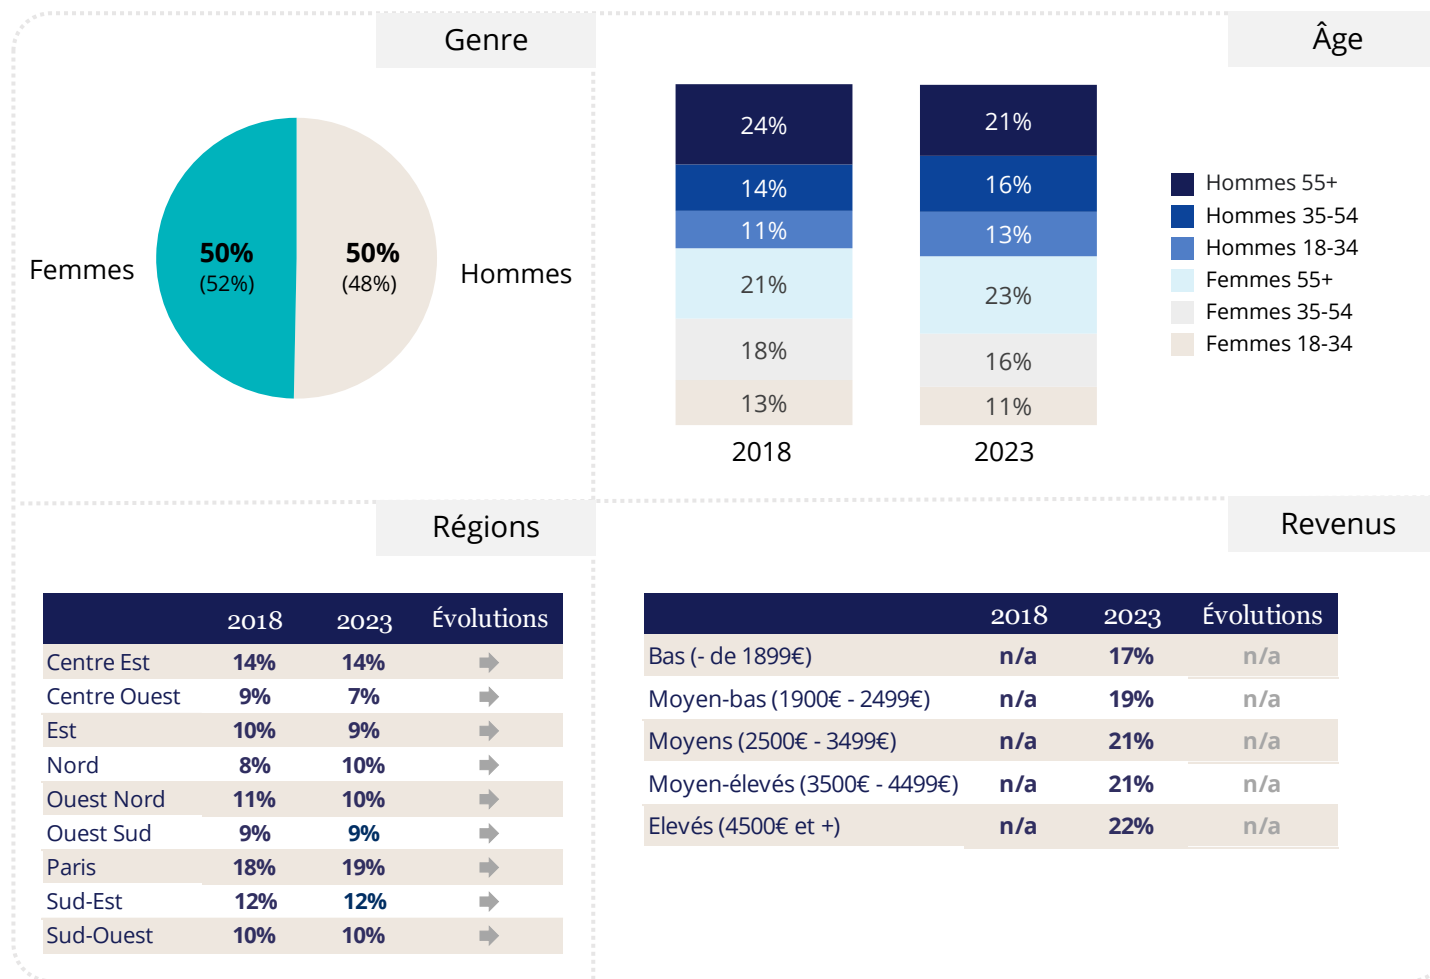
Genre

Femmes

50%
(52%)

50%
(48%)

Hommes

Âge

| | 2018 | 2023 |
|---|---|---|
| Hommes 55+ | 24% | 21% |
| Hommes 35-54 | 14% | 16% |
| Hommes 18-34 | 11% | 13% |
| Femmes 55+ | 21% | 23% |
| Femmes 35-54 | 18% | 16% |
| Femmes 18-34 | 13% | 11% |

Hommes 55+
Hommes 35-54
Hommes 18-34
Femmes 55+
Femmes 35-54
Femmes 18-34

Régions

| | 2018 | 2023 | Évolutions |
|---|---|---|---|
| Centre Est | 14% | 14% | |
| Centre Ouest | 9% | 7% | |
| Est | 10% | 9% | |
| Nord | 8% | 10% | |
| Ouest Nord | 11% | 10% | |
| Ouest Sud | 9% | 9% | |
| Paris | 18% | 19% | |
| Sud-Est | 12% | 12% | |
| Sud-Ouest | 10% | 10% | |

Revenus

| | 2018 | 2023 | Évolutions |
|---|---|---|---|
| Bas (- de 1899€) | n/a | 17% | n/a |
| Moyen-bas (1900€ - 2499€) | n/a | 19% | n/a |
| Moyens (2500€ - 3499€) | n/a | 21% | n/a |
| Moyen-élevés (3500€ - 4499€) | n/a | 21% | n/a |
| Elevés (4500€ et +) | n/a | 22% | n/a |